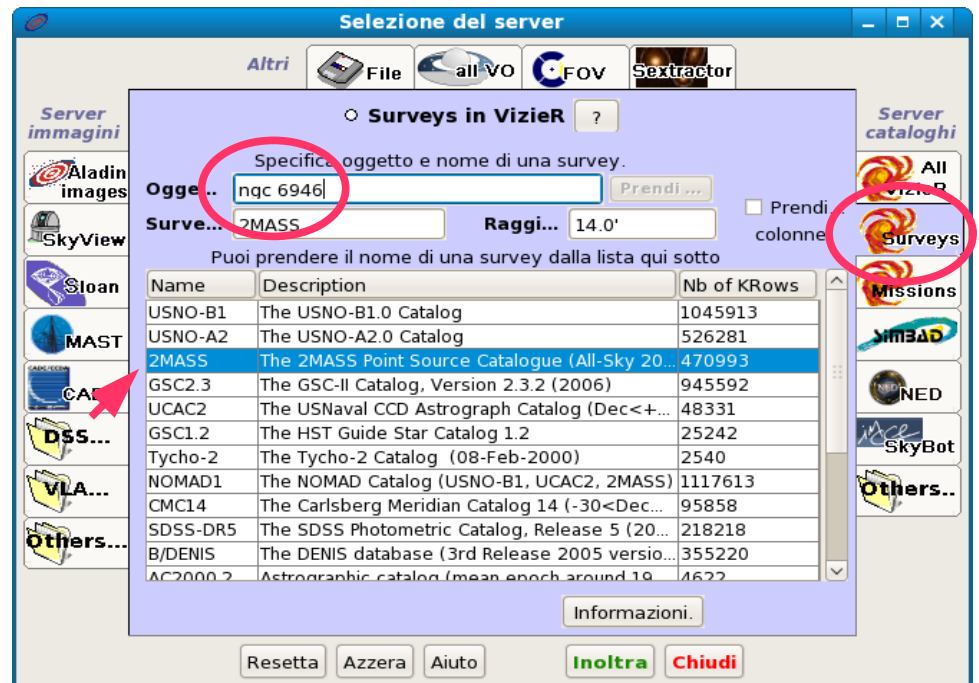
Selezione del server

Altri

File
all VO
FOV
Sextractor

Server immagini

Aladin images
SkyView
Sloan
MAST
CAD
DSS...
VLA...
Others...

Surveys in VizieR
?

Specifica oggetto e nome di una survey.

Ogge... ngc 6946
Prendi ...
Surve... 2MASS
Raggi... 14.0'

Prendi colonne

Puoi prendere il nome di una survey dalla lista qui sotto

| Name | Description | Nb of KRows |
|---|---|---|
| USNO-B1 | The USNO-B1.0 Catalog | 1045913 |
| USNO-A2 | The USNO-A2.0 Catalog | 526281 |
| 2MASS | The 2MASS Point Source Catalogue (All-Sky 20... | 470993 |
| GSC2.3 | The GSC-II Catalog, Version 2.3.2 (2006) | 945592 |
| UCAC2 | The USNaval CCD Astrograph Catalog (Dec<+... | 48331 |
| GSC1.2 | The HST Guide Star Catalog 1.2 | 25242 |
| Tycho-2 | The Tycho-2 Catalog (08-Feb-2000) | 2540 |
| NOMAD1 | The NOMAD Catalog (USNO-B1, UCAC2, 2MASS) | 1117613 |
| CMC14 | The Carlsberg Meridian Catalog 14 (-30<Dec... | 95858 |
| SDSS-DR5 | The SDSS Photometric Catalog, Release 5 (20... | 218218 |
| B/DENIS | The DENIS database (3rd Release 2005 versio... | 355220 |
| AC2000.2 | Astrographic catalog (mean epoch around 19... | 4622 |

Informazioni.

Server cataloghi

All VizieR
Surveys
Missions
SIMBAD
NED
SkyBot
Others..

Resetta
Azzera
Aiuto
Inoltra
Chiudi